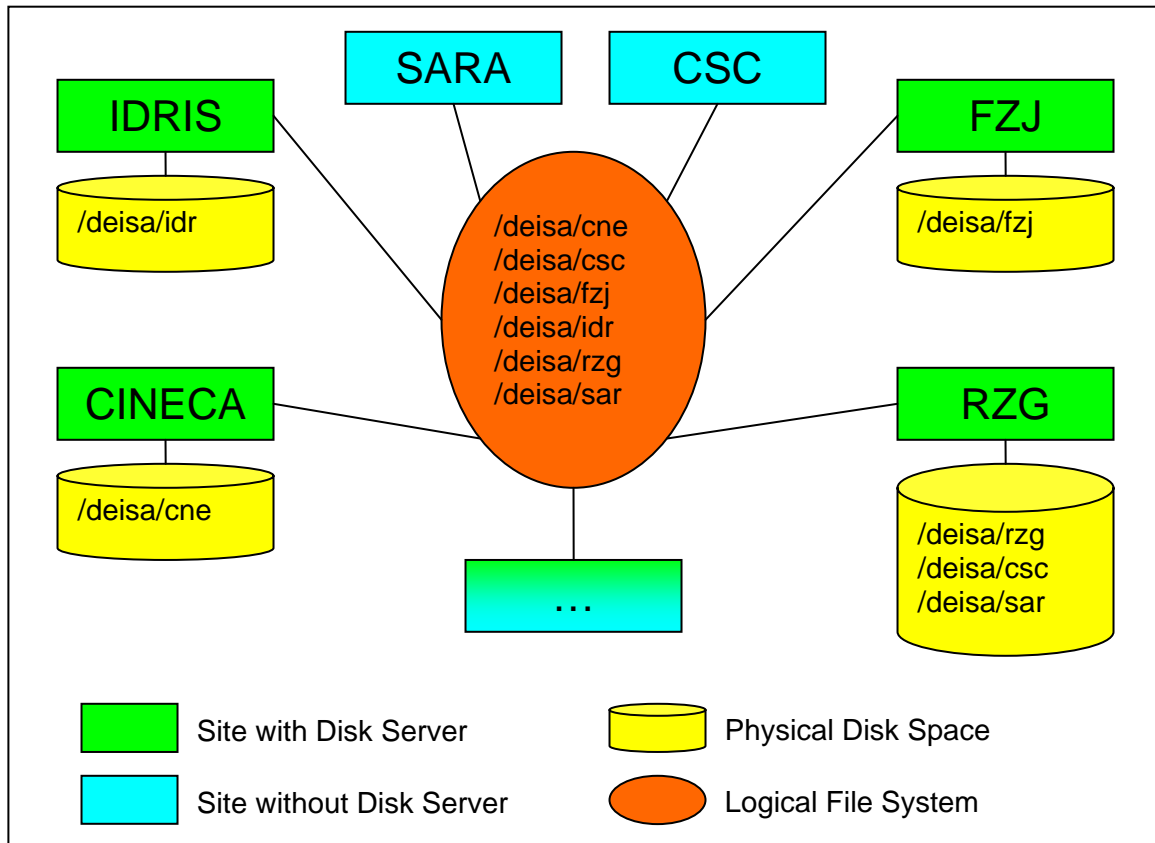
SARA

CSC

IDRIS

FZJ

/deisa/idr

/deisa/cne
/deisa/csc
/deisa/fzj
/deisa/idr
/deisa/rzg
/deisa/sar

/deisa/fzj

CINECA

RZG

/deisa/cne

/deisa/rzg
/deisa/csc
/deisa/sar

…

Site with Disk Server

Physical Disk Space

Site without Disk Server

Logical File System